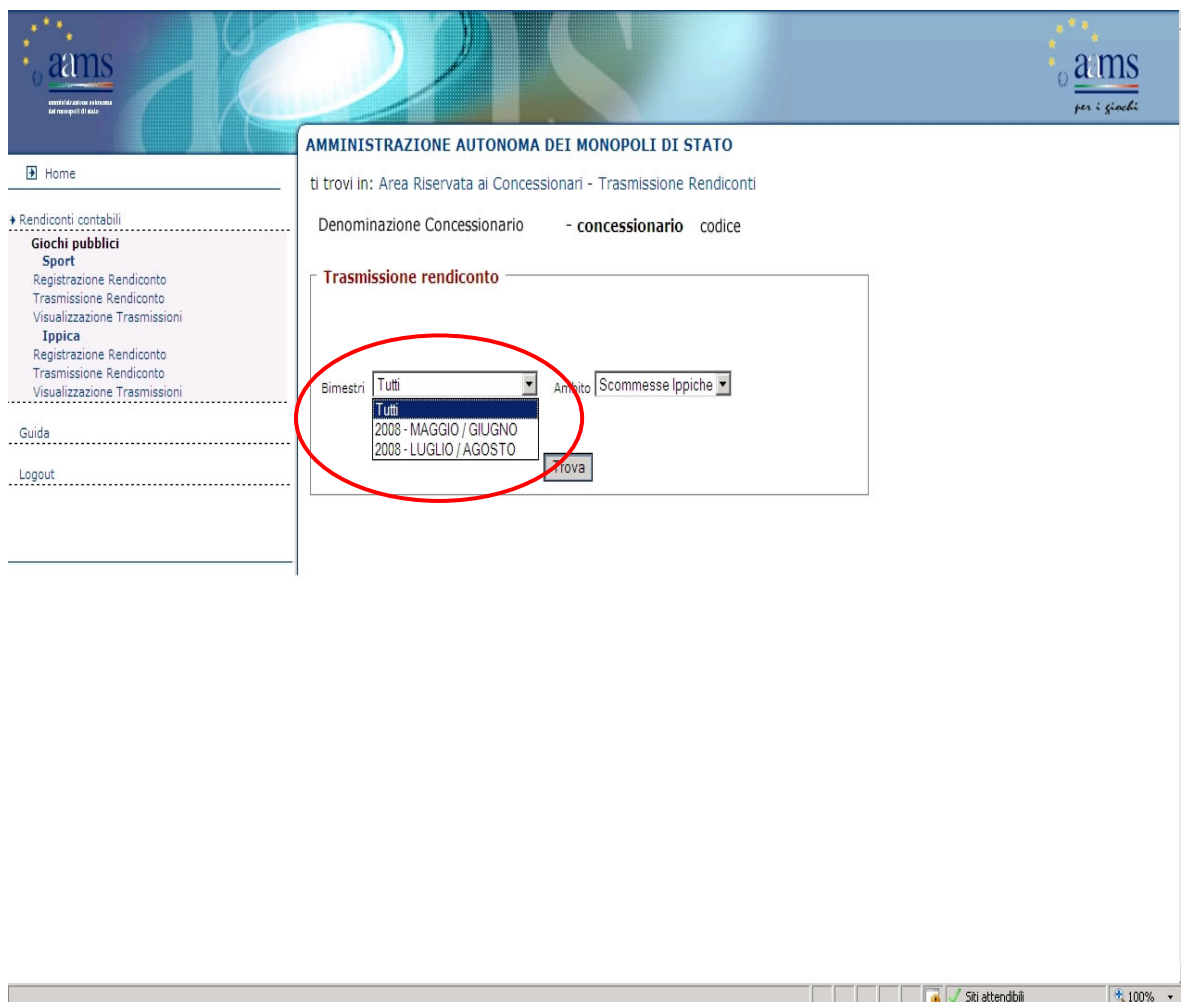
aams
amministrazione autonoma dei monopoli di stato

aams
per i giochi

AMMINISTRAZIONE AUTONOMA DEI MONOPOLI DI STATO

Home

ti trovi in: Area Riservata ai Concessionari - Trasmissione Rendiconti

Denominazione Concessionario - concessionario codice

Rendiconti contabili
Giochi pubblici
Sport
Registrazione Rendiconto
Trasmissione Rendiconto
Visualizzazione Trasmissioni
Ippica
Registrazione Rendiconto
Trasmissione Rendiconto
Visualizzazione Trasmissioni

Guida

Logout

Trasmissione rendiconto

Bimestri Tutti
Tutti
2008 - MAGGIO / GIUGNO
2008 - LUGLIO / AGOSTO

Ambito Scommesse Ippiche

Trova

Siti attendibili
100%